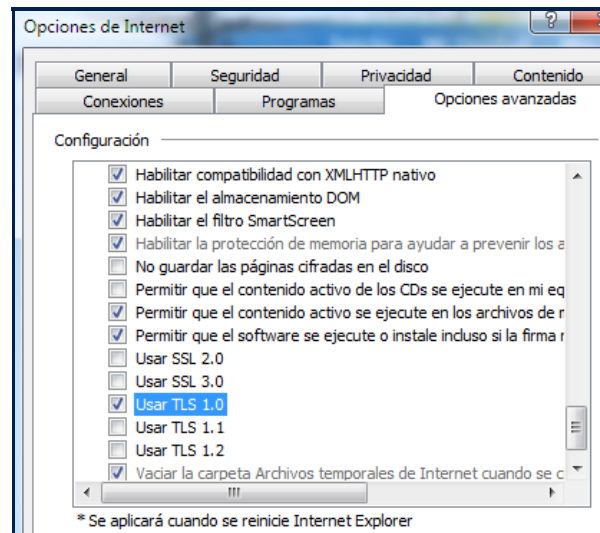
Opciones de Internet

?

General | Seguridad | Privacidad | Contenido
Conexiones | Programas | Opciones avanzadas

Configuración

Habilitar compatibilidad con XMLHTTP nativo
Habilitar el almacenamiento DOM
Habilitar el filtro SmartScreen
Habilitar la protección de memoria para ayudar a prevenir los a
No guardar las páginas cifradas en el disco
Permitir que el contenido activo de los CDs se ejecute en mi eq
Permitir que el contenido activo se ejecute en los archivos de n
Permitir que el software se ejecute o instale incluso si la firma n
Usar SSL 2.0
Usar SSL 3.0
Usar TLS 1.0
Usar TLS 1.1
Usar TLS 1.2
Vaciar la carpeta Archivos temporales de Internet cuando se c

* Se aplicará cuando se reinicie Internet Explorer